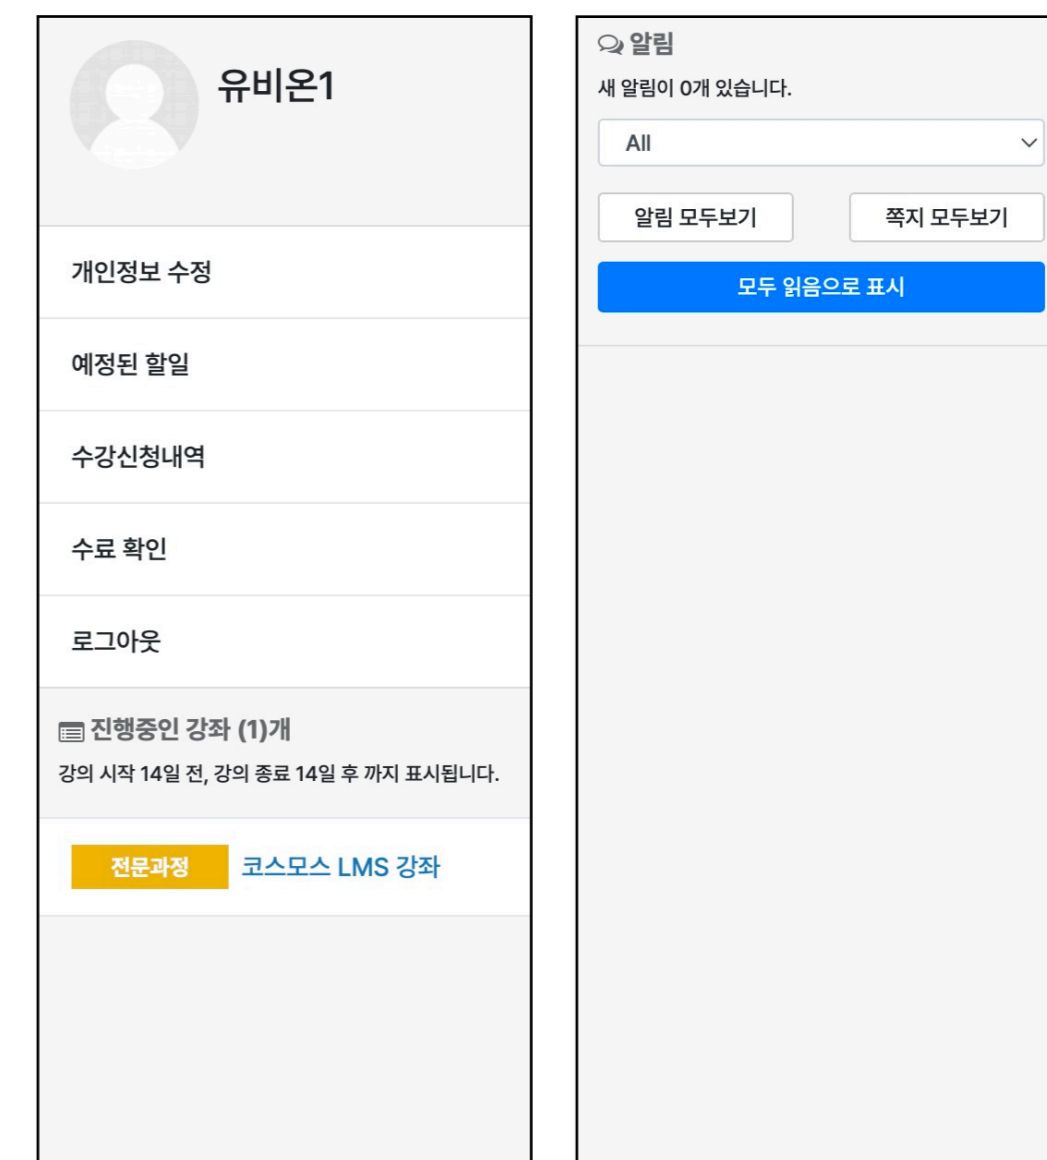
유비온1

개인정보 수정

예정된 할일

수강신청내역

수료 확인

로그아웃

진행중인 강좌 (1)개

강의 시작 14일 전, 강의 종료 14일 후 까지 표시됩니다.

전문과정 코스모스 LMS 강좌

알림

새 알림이 0개 있습니다.

All

알림 모두보기

쪽지 모두보기

모두 읽음으로 표시